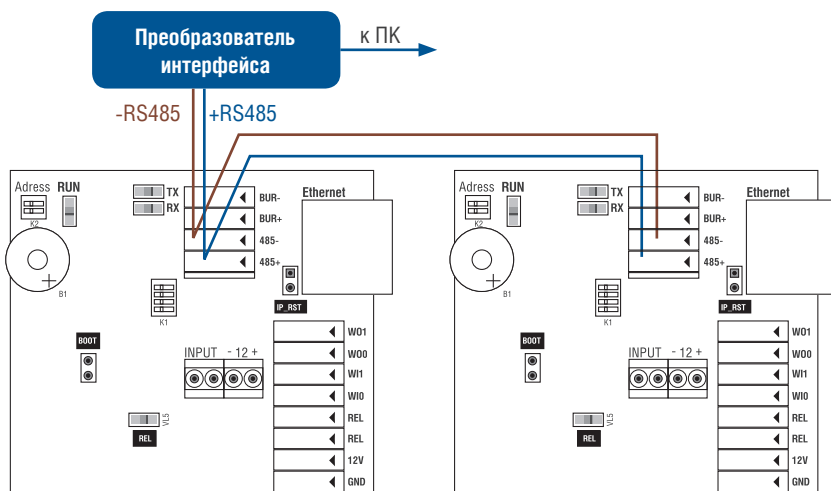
Преобразователь интерфейса

к ПК

-RS485

+RS485

Adress RUN
K2
B1
TX
RX
BUR-
BUR+
485-
485+
Ethernet
IP_RST
K1
BOOT
INPUT - 12 +
VL5
REL
WO1
WO0
WI1
WI0
REL
REL
12V
GND

Adress RUN
K2
B1
TX
RX
BUR-
BUR+
485-
485+
Ethernet
IP_RST
K1
BOOT
INPUT - 12 +
VL5
REL
WO1
WO0
WI1
WI0
REL
REL
12V
GND